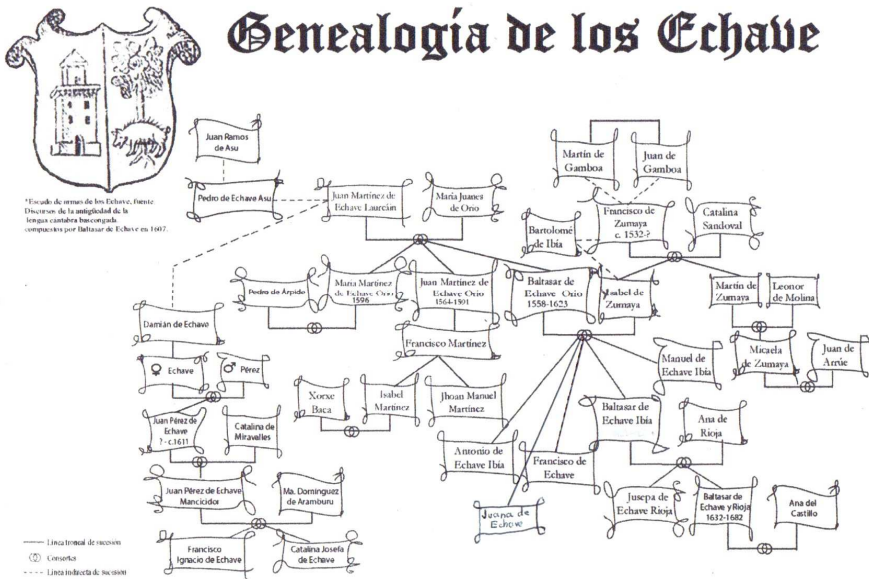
Genealogía de los Echave

*Escudo de armas de los Echave, fuente: Discursos de la antigüedad de la lengua cantabra bascongada compuestos por Baltasar de Echave en 1607.

Juan Ramos de Asu

Pedro de Echave Asu

Juan Martínez de Echave Laurcáin

María Juanes de Orio

Martín de Gamboa

Juan de Gamboa

Bartolomé de Ibía

Francisco de Zumaya c. 1532-?

Catalina Sandoval

Pedro de Árpide

María Martínez de Echave Orio 1596

Juan Martínez de Echave Orio 1564-1501

Baltasar de Echave Orio 1558-1623

Isabel de Zumaya

Martín de Zumaya

Leonor de Molina

Damián de Echave

Francisco Martínez

Echave

Pérez

Manuel de Echave Ibía

Micaela de Zumaya

Juan de Arrúe

Xorxe Baca

Isabel Martínez

Jhoan Manuel Martínez

Juan Pérez de Echave ? - c.1611

Catalina de Miravalles

Baltasar de Echave Ibía

Ana de Rioja

Antonio de Echave Ibía

Francisco de Echave

Juan Pérez de Echave Mancicidor

Ma. Domínguez de Aramburu

Juana de Echave

Jusepa de Echave Rioja

Baltasar de Echave y Rioja 1632-1682

Ana del Castillo

Francisco Ignacio de Echave

Catalina Josefa de Echave

Línea troncal de sucesión

Consortes

Línea indirecta de sucesión